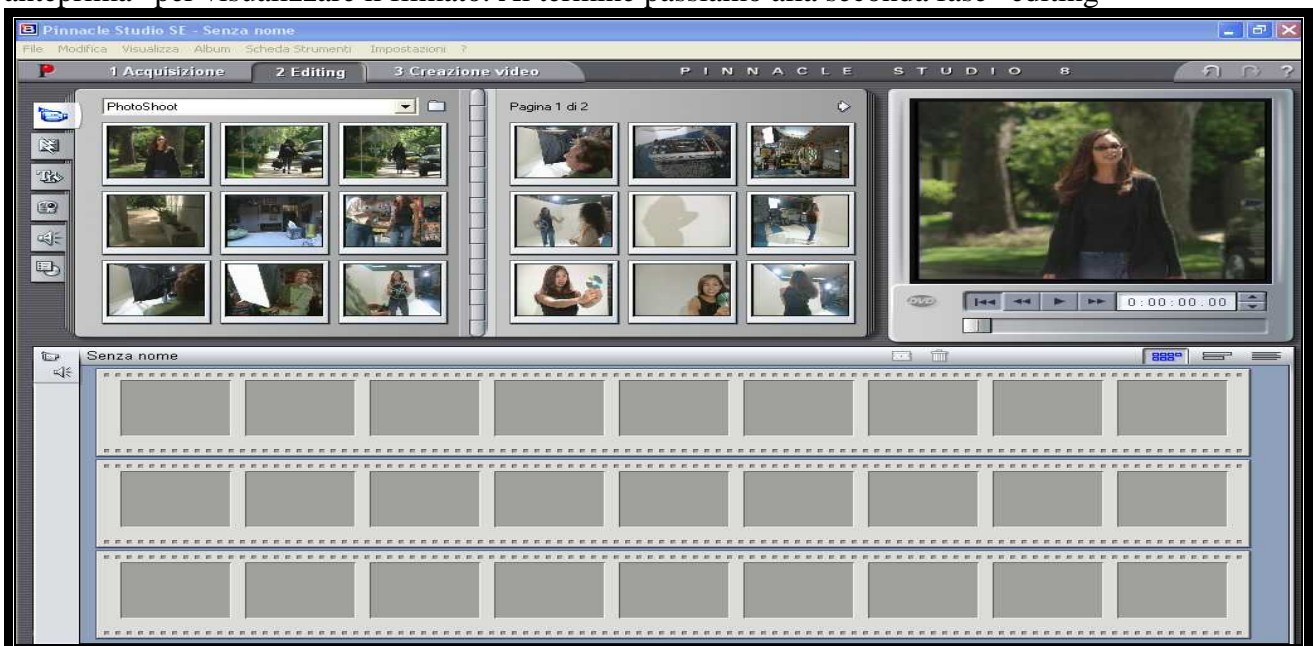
anteprima" per visualizzare il filmato. Al termine passiamo alla seconda fase "editing"

Pinnacle Studio SE - Senza nome

File Modifica Visualizza Album Scheda Strumenti Impostazioni ?

1 Acquisizione 2 Editing 3 Creazione video PINNACLE STUDIO 8

PhotoShoot

Pagina 1 di 2

0:00:00.00

Senza nome